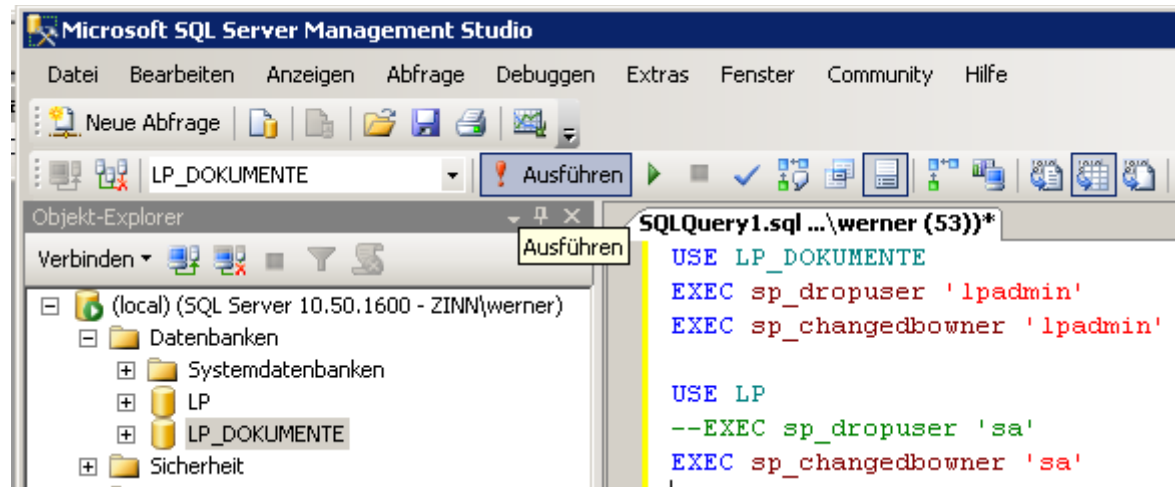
Microsoft SQL Server Management Studio

Datei Bearbeiten Anzeigen Abfrage Debuggen Extras Fenster Community Hilfe

Neue Abfrage

LP_DOKUMENTE

Ausführen

Objekt-Explorer

Verbinden

(local) (SQL Server 10.50.1600 - ZINN\werner)
Datenbanken
Systemdatenbanken
LP
LP_DOKUMENTE
Sicherheit

SQLQuery1.sql ...\werner (53))*

Ausführen

USE LP_DOKUMENTE
EXEC sp_dropuser 'lpadmin'
EXEC sp_changedbowner 'lpadmin'

USE LP
--EXEC sp_dropuser 'sa'
EXEC sp_changedbowner 'sa'